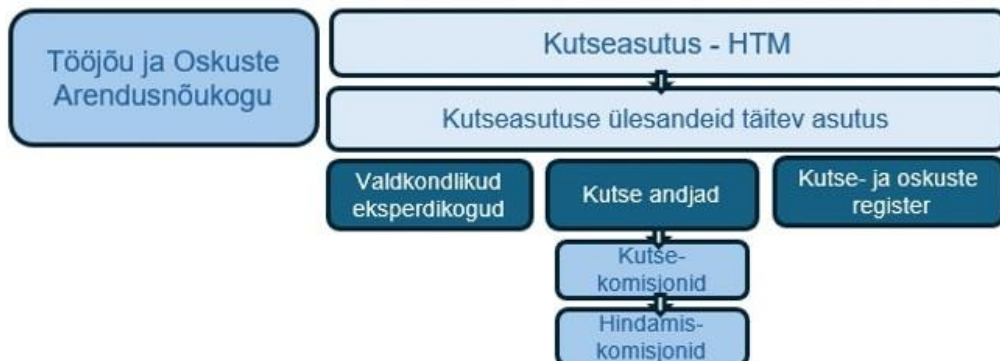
Tööjõu ja Oskuste Arendusnõukogu

Kutseasutus - HTM

Kutseasutuse ülesandeid täitev asutus

Valdkondlikud eksperdikogud

Kutse andjad

Kutse- ja oskuste register

Kutse-komisjonid

Hindamis-komisjonid